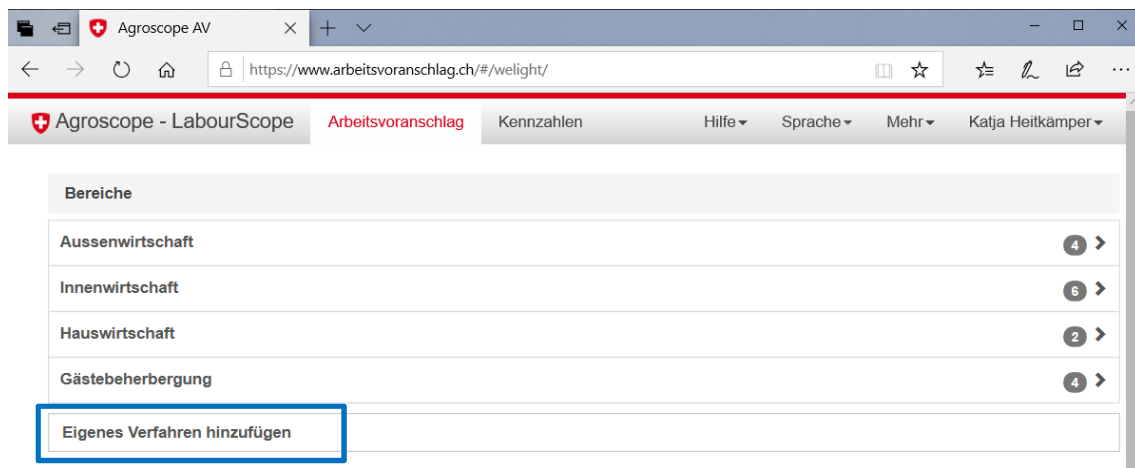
Agroscope AV

https://www.arbeitsvoranschlag.ch/#/welight/

Agroscope - LabourScope Arbeitsvoranschlag Kennzahlen Hilfe Sprache Mehr Katja Heitkämper

Bereiche

Aussenwirtschaft 4

Innenwirtschaft 6

Hauswirtschaft 2

Gästebeherbergung 4

Eigenes Verfahren hinzufügen